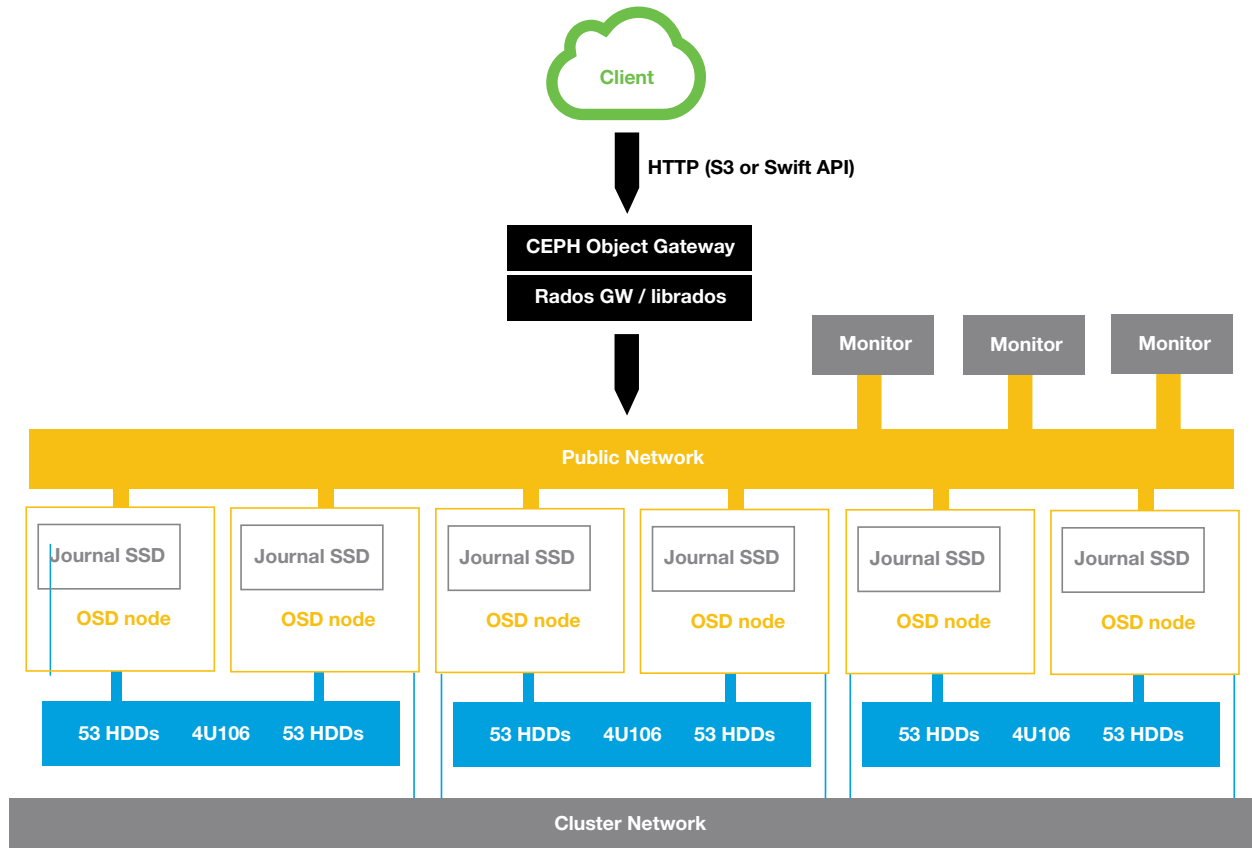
Client

HTTP (S3 or Swift API)

CEPH Object Gateway

Rados GW / librados

Monitor

Monitor

Monitor

Public Network

Journal SSD

OSD node

Journal SSD

OSD node

Journal SSD

OSD node

Journal SSD

OSD node

Journal SSD

OSD node

Journal SSD

OSD node

53 HDDs 4U106 53 HDDs

53 HDDs 4U106 53 HDDs

53 HDDs 4U106 53 HDDs

Cluster Network